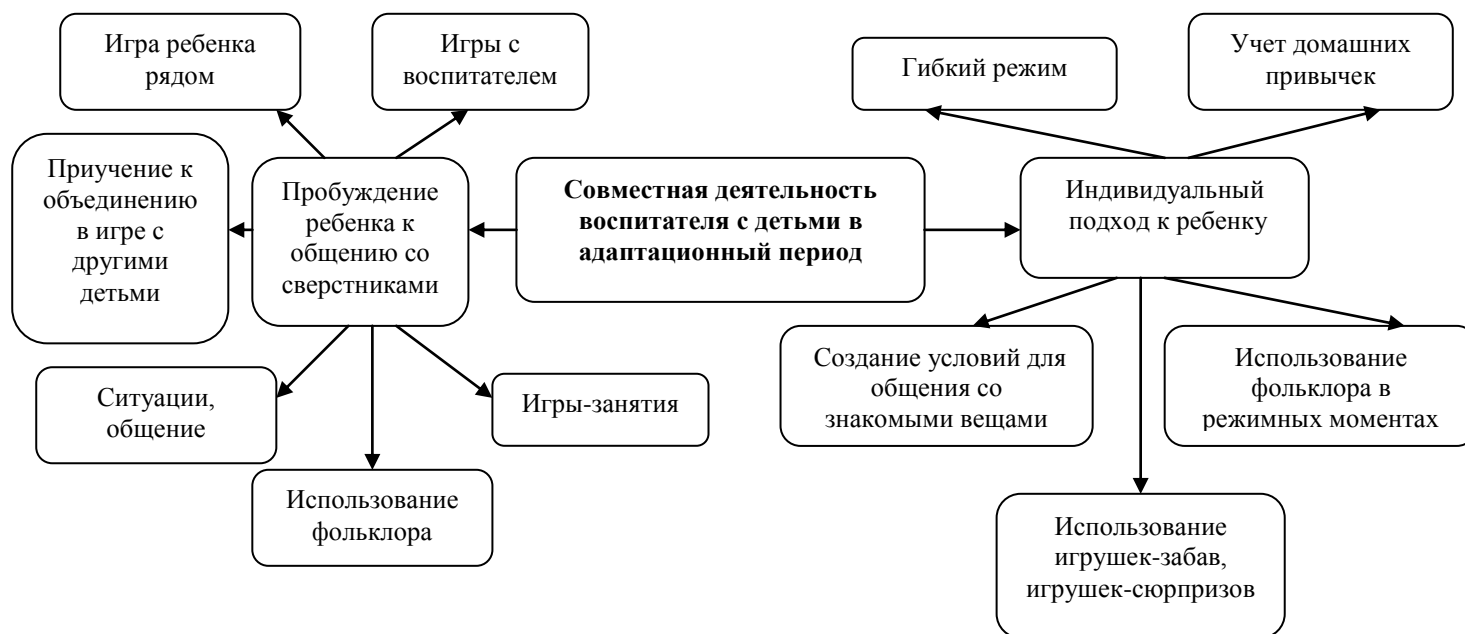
Совместная деятельность воспитателя с детьми в адаптационный период

Пробуждение ребенка к общению со сверстниками

Игра ребенка рядом

Игры с воспитателем

Приучение к объединению в игре с другими детьми

Ситуации, общение

Использование фольклора

Игры-занятия

Индивидуальный подход к ребенку

Гибкий режим

Учет домашних привычек

Создание условий для общения со знакомыми вещами

Использование игрушек-забав, игрушек-сюрпризов

Использование фольклора в режимных моментах